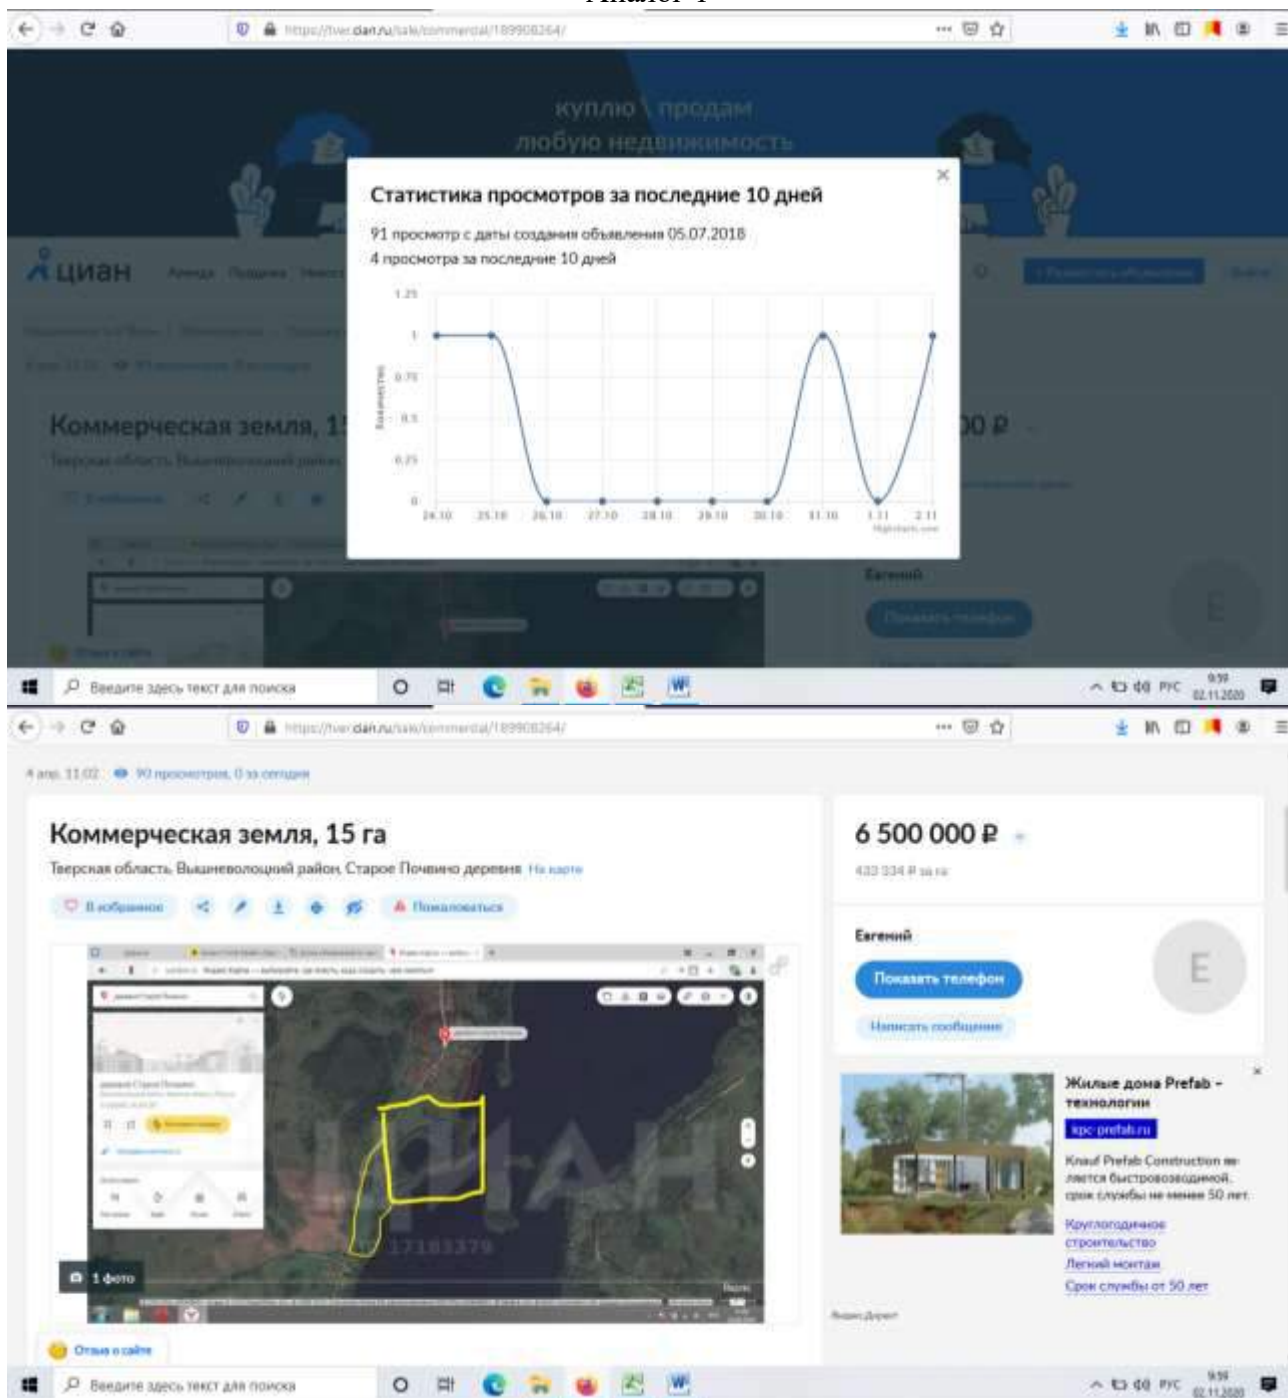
Аналог 1

https://tver.cian.ru/sale/commercial/189908264/

куплю \ продам
любую недвижимость

циан

Статистика просмотров за последние 10 дней

91 просмотр с даты создания объявления 05.07.2018
4 просмотра за последние 10 дней

1.25
1
0.75
0.5
0.25
0

Количество

24.10 25.10 26.10 27.10 28.10 29.10 30.10 31.10 1.11 2.11

Highcharts.com

Коммерческая земля, 15
00 ₽

Евгений

Введите здесь текст для поиска

9:59
02.11.2020

https://tver.cian.ru/sale/commercial/189908264/

4 апр, 11:02 90 просмотров, 0 за сегодня

Коммерческая земля, 15 га

Тверская область, Вышневолоцкий район, Старое Почвино деревня На карте

В избранное Пожаловаться

1 фото

17183379

6 500 000 ₽

433 334 ₽ за га

Евгений

Показать телефон

Написать сообщение

E

Жилые дома Prefab - технологии

kpc-prefab.ru

Knauf Prefab Construction является быстровозводимой, срок службы не менее 50 лет.

Круглогодичное строительство
Легкий монтаж
Срок службы от 50 лет

Яндекс.Директ

Отзыв о сайте

Введите здесь текст для поиска

РУС 9:59
02.11.2020